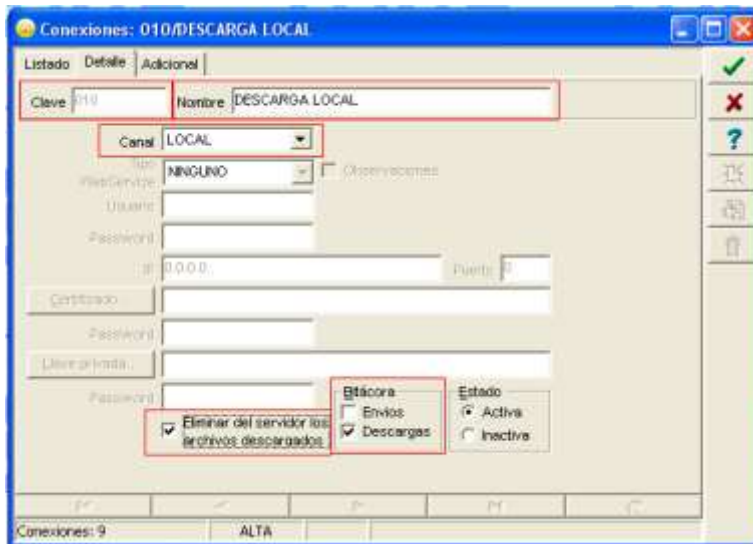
Conexiones: 010/DESCARGA LOCAL

Listado | Detalle | Adicional

Clave 010 | Nombre DESCARGA LOCAL

Canal LOCAL

Tipo WebService NINGUNO | Observaciones

Usuario

Password

IP 0.0.0.0 | Puerto 0

Certificado...

Password

Llave privada...

Password

Eliminar del servidor los archivos descargados

Bitácora
Envios
Descargas

Estado
Activa
Inactiva

Conexiones: 9 | ALTA